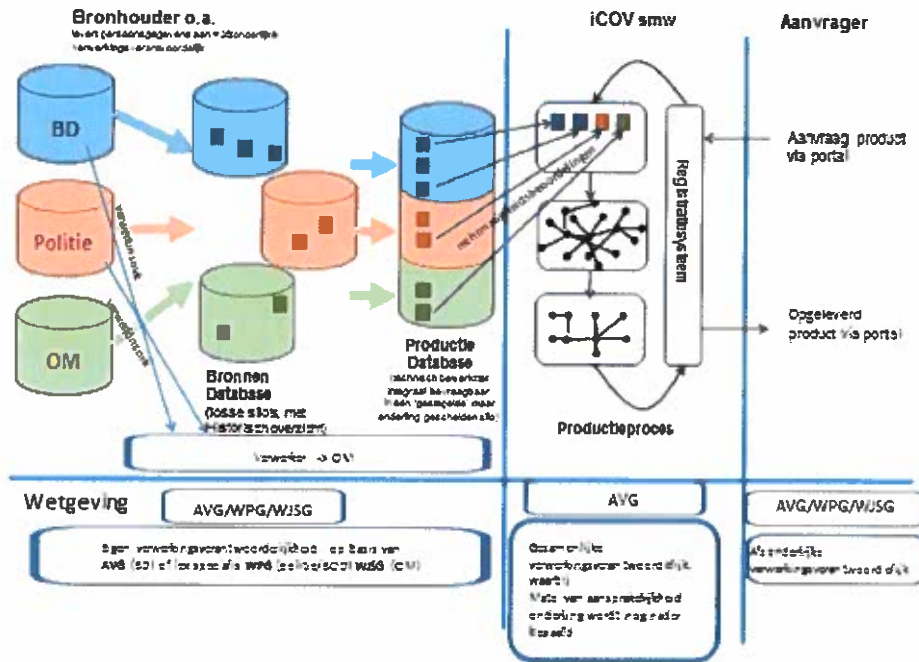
Bronhouder o.a.
levert persoonsgegevens aan + zelfstandig verwerkingsverantwoordelijk

iCOV smw

Aanvrager

BD

Politie

OM

Bronnen Database
(losse silos, met Historisch overzicht)

Productie Database
technisch beveiligd, integraal bevraagbaar (in een 'gesloten' maar onderling gescheiden silo)

Registratiesysteem

Aanvraag product via portal

Opgeleverd product via portal

Productieproces

Verwerken -> OM

Wetgeving

AVG/WPG/WJSG

AVG

AVG/WPG/WJSG

Eigen verwerkingsverantwoordelijkheid op basis van AVG (Bd) of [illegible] WPG (politie) of WJSG (OM)

Gezamenlijke verwerkingsverantwoordelijkheid
Mate van aansprakelijkheid onderling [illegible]

Afzonderlijke verwerkingsverantwoordelijk